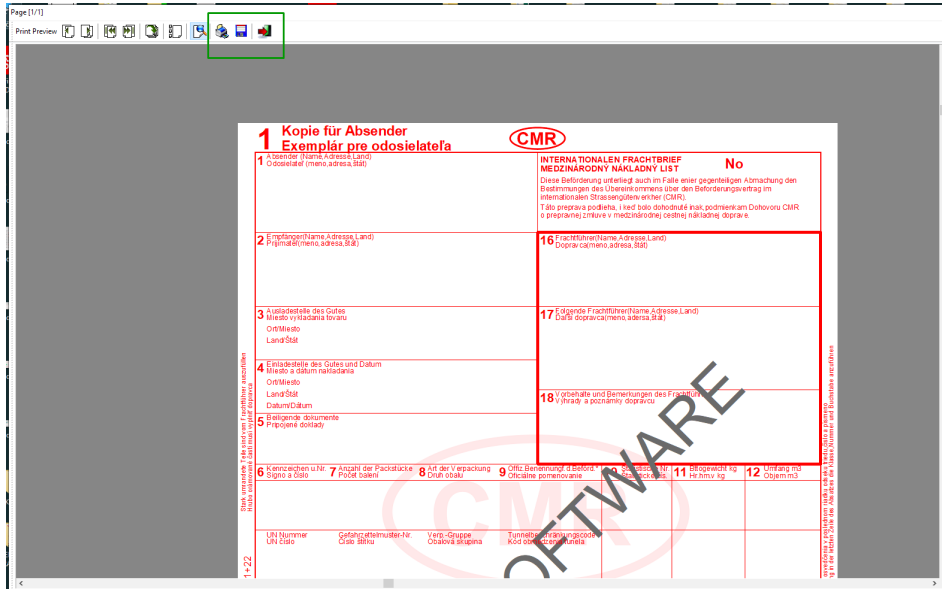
Page [1/1]

Print Preview

1 Kopie für Absender
Exemplár pre odosielateľa

CMR

1 Absender (Name,Adresse,Land)
Odosielateľ (meno,adresa,štát)

INTERNATIONALEN FRACHTBRIEF
MEDZINÁRODNÝ NÁKLADNÝ LIST

No

Diese Beförderung unterliegt auch im Falle einer gegenteiligen Abmachung den Bestimmungen des Übereinkommens über den Beförderungsvertrag im internationalen Strassengüterverkehr (CMR).
Táto preprava podlieha, i keď bolo dohodnuté inak, podmienkam Dohovoru CMR o prepravnej zmluve v medzinárodnej cestnej nákladnej doprave.

2 Empfänger(Name,Adresse,Land)
Prijímateľ(meno,adresa,štát)

16 Frachtführer(Name,Adresse,Land)
Dopravca(meno,adresa,štát)

3 Ausladestelle des Gutes
Miesto vykladania tovaru
Ort/Miesto
Land/Štát

17 Folgende Frachtführer(Name,Adresse,Land)
Další dopravca(meno,adresa,štát)

4 Einladestelle des Gutes und Datum
Miesto a dátum nakladania
Ort/Miesto
Land/Štát
Datum/Dátum

18 Vorbehalte und Bemerkungen des Frachtführ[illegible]
Výhrady a poznámky dopravcu

5 Beiligende dokumente
Pripojené doklady

6 Kennzeichen u.Nr.
Signo a číslo

7 Anzahl der Packstücke
Počet balení

8 Art der Verpackung
Druh obalu

9 Offiz.Benennung f.d.Beförd.*
Oficiálne pomenovanie

10 Statistische Nr.
Štatistické čís.

11 Bruttogewicht kg
Hr.hm.v kg

12 Umfang m3
Objem m3

UN Nummer
UN číslo

Gefahrzettelmuster-Nr.
Číslo štítku

Verp.-Gruppe
Obalová skupina

Tunnelbeschränkungscode
Kód obmedzenia tunela

Stark umrandete Teile sind vom Frachtführer auszufüllen
Hrubo orámované časti musí vyplniť dopravca

1 + 22

OFTWARE